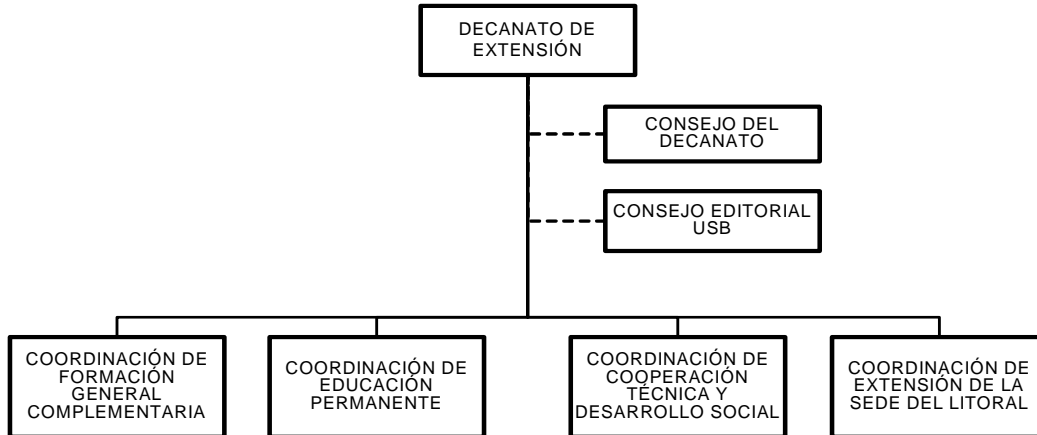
DECANATO DE EXTENSIÓN

CONSEJO DEL DECANATO

CONSEJO EDITORIAL USB

COORDINACIÓN DE FORMACIÓN GENERAL COMPLEMENTARIA

COORDINACIÓN DE EDUCACIÓN PERMANENTE

COORDINACIÓN DE COOPERACIÓN TÉCNICA Y DESARROLLO SOCIAL

COORDINACIÓN DE EXTENSIÓN DE LA SEDE DEL LITORAL